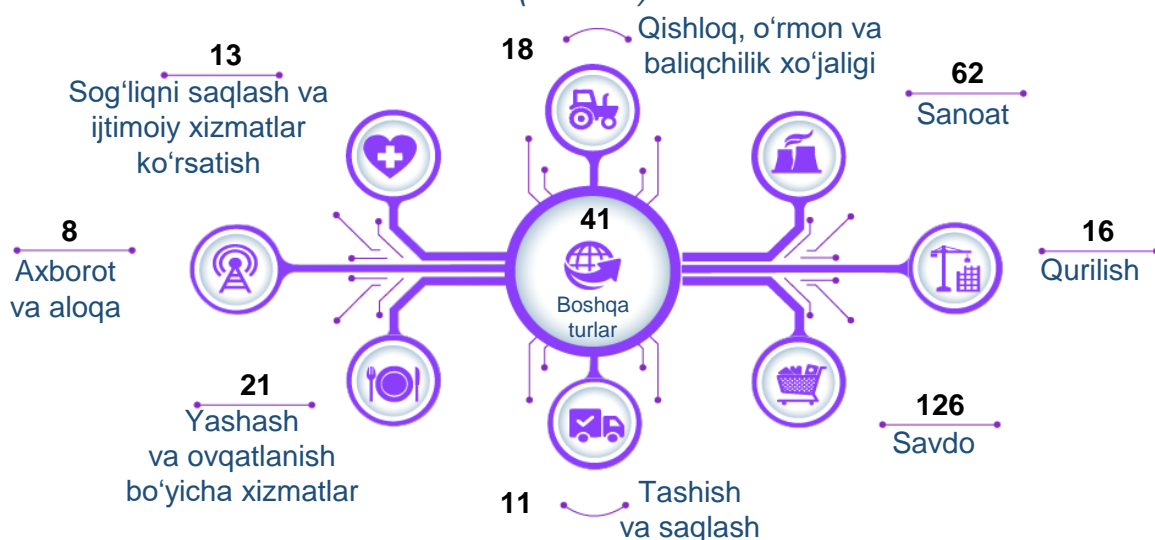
13
Sog‘liqni saqlash va ijtimoiy xizmatlar ko‘rsatish

18
Qishloq, o‘rmon va baliqchilik xo‘jaligi

62
Sanoat

8
Axborot va aloqa

41
Boshqa turlar

16
Qurilish

21
Yashash va ovqatlanish bo‘yicha xizmatlar

126
Savdo

11
Tashish va saqlash